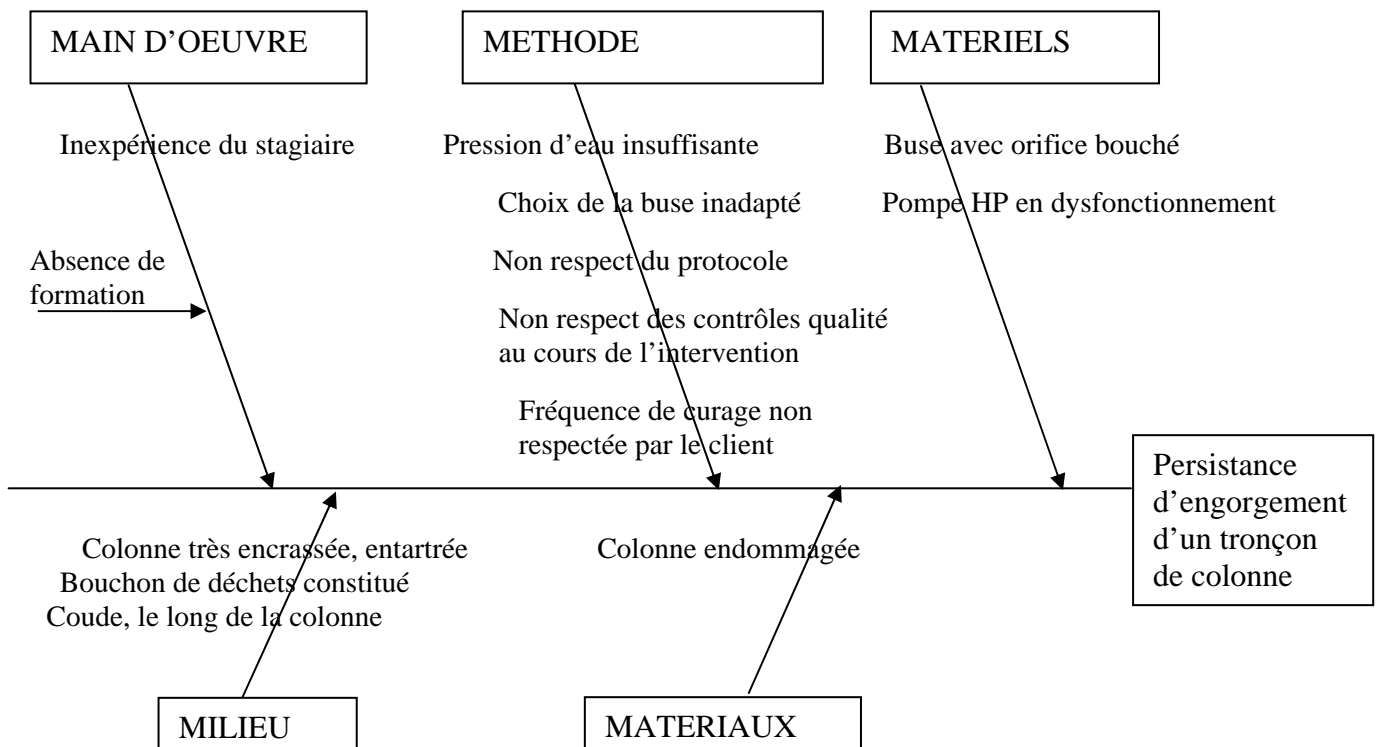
MAIN D'OEUVRE

METHODE

MATERIELS

Inexpérience du stagiaire

Absence de formation

Pression d'eau insuffisante

Choix de la buse inadapté

Non respect du protocole

Non respect des contrôles qualité au cours de l'intervention

Fréquence de curage non respectée par le client

Buse avec orifice bouché

Pompe HP en dysfonctionnement

Persistance d'engorgement d'un tronçon de colonne

Colonne très encrassée, entartrée
Bouchon de déchets constitué
Coude, le long de la colonne

Colonne endommagée

MILIEU

MATERIAUX